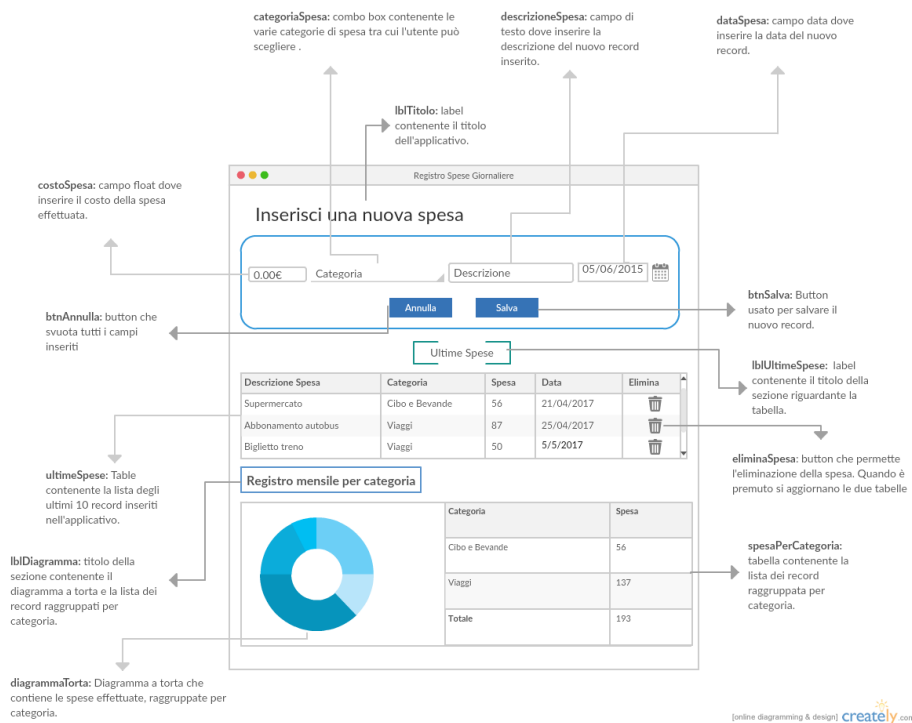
categoriaSpesa: combo box contenente le varie categorie di spesa tra cui l'utente può scegliere .

descrizioneSpesa: campo di testo dove inserire la descrizione del nuovo record inserito.

dataSpesa: campo data dove inserire la data del nuovo record.

lblTitolo: label contenente il titolo dell'applicativo.

costoSpesa: campo float dove inserire il costo della spesa effettuata.

Registro Spese Giornaliere

Inserisci una nuova spesa

0.00€

Categoria

Descrizione

05/06/2015

Annulla

Salva

btnAnnulla: button che svuota tutti i campi inseriti

btnSalva: Button usato per salvare il nuovo record.

Ultime Spese

lblUltimeSpese: label contenente il titolo della sezione riguardante la tabella.

| Descrizione Spesa | Categoria | Spesa | Data | Elimina |
|---|---|---|---|---|
| Supermercato | Cibo e Bevande | 56 | 21/04/2017 | |
| Abbonamento autobus | Viaggi | 87 | 25/04/2017 | |
| Biglietto treno | Viaggi | 50 | 5/5/2017 | |

eliminaSpesa: button che permette l'eliminazione della spesa. Quando è premuto si aggiornano le due tabelle

ultimeSpese: Table contenente la lista degli ultimi 10 record inseriti nell'applicativo.

Registro mensile per categoria

| Categoria | Spesa |
|---|---|
| Cibo e Bevande | 56 |
| Viaggi | 137 |
| Totale | 193 |

lblDiagramma: titolo della sezione contenente il diagramma a torta e la lista dei record raggruppati per categoria.

spesaPerCategoria: tabella contenente la lista dei record raggruppata per categoria.

diagrammaTorta: Diagramma a torta che contiene le spese effettuate, raggruppate per categoria.

[online diagramming & design] creately.com